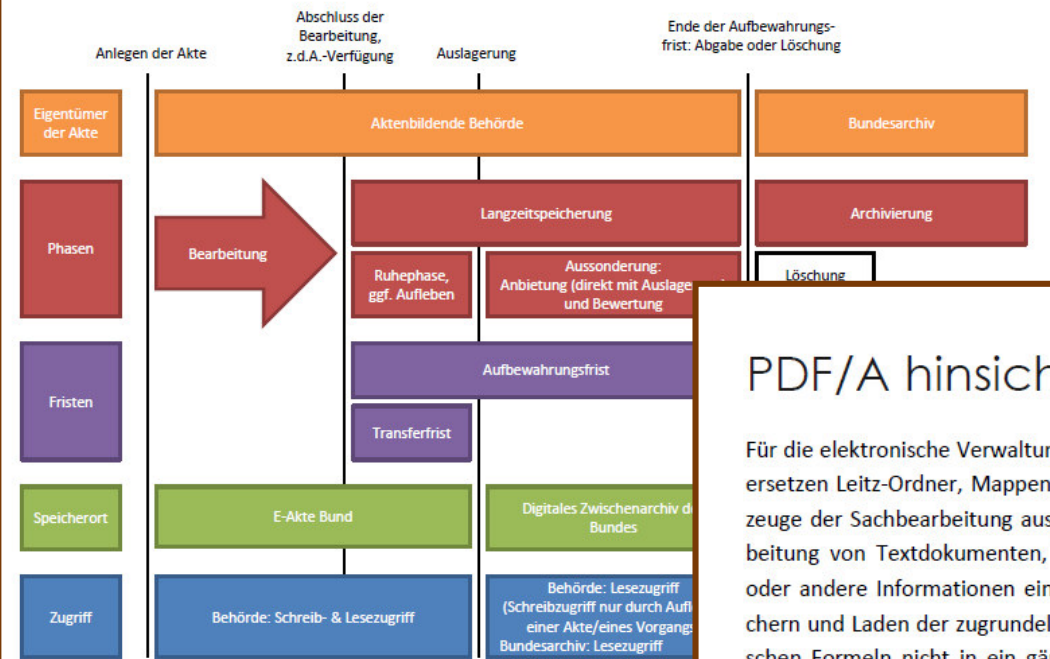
Anlegen der Akte

Abschluss der Bearbeitung, z.d.A.-Verfügung

Auslagerung

Ende der Aufbewahrungsfrist: Abgabe oder Löschung

Eigentümer der Akte

Aktenbildende Behörde

Bundesarchiv

Phasen

Bearbeitung

Langzeitspeicherung

Archivierung

Ruhephase, ggf. Aufleben

Aussonderung: Anbietung (direkt mit Auslage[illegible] und Bewertung

Löschung

Fristen

Aufbewahrungsfrist

Transferfrist

Speicherort

E-Akte Bund

Digitales Zwischenarchiv d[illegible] Bundes

Zugriff

Behörde: Schreib- & Lesezugriff

Behörde: Lesezugriff (Schreibzugriff nur durch Auf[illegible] einer Akte/eines Vorgangs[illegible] Bundesarchiv: Lesezugriff

PDF/A hinsich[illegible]

Für die elektronische Verwaltu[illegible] ersetzen Leitz-Ordner, Mappen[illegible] zeuge der Sachbearbeitung aus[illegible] beitung von Textdokumenten, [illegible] oder andere Informationen ein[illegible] chern und Laden der zugrundel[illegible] schen Formeln nicht in ein gä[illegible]